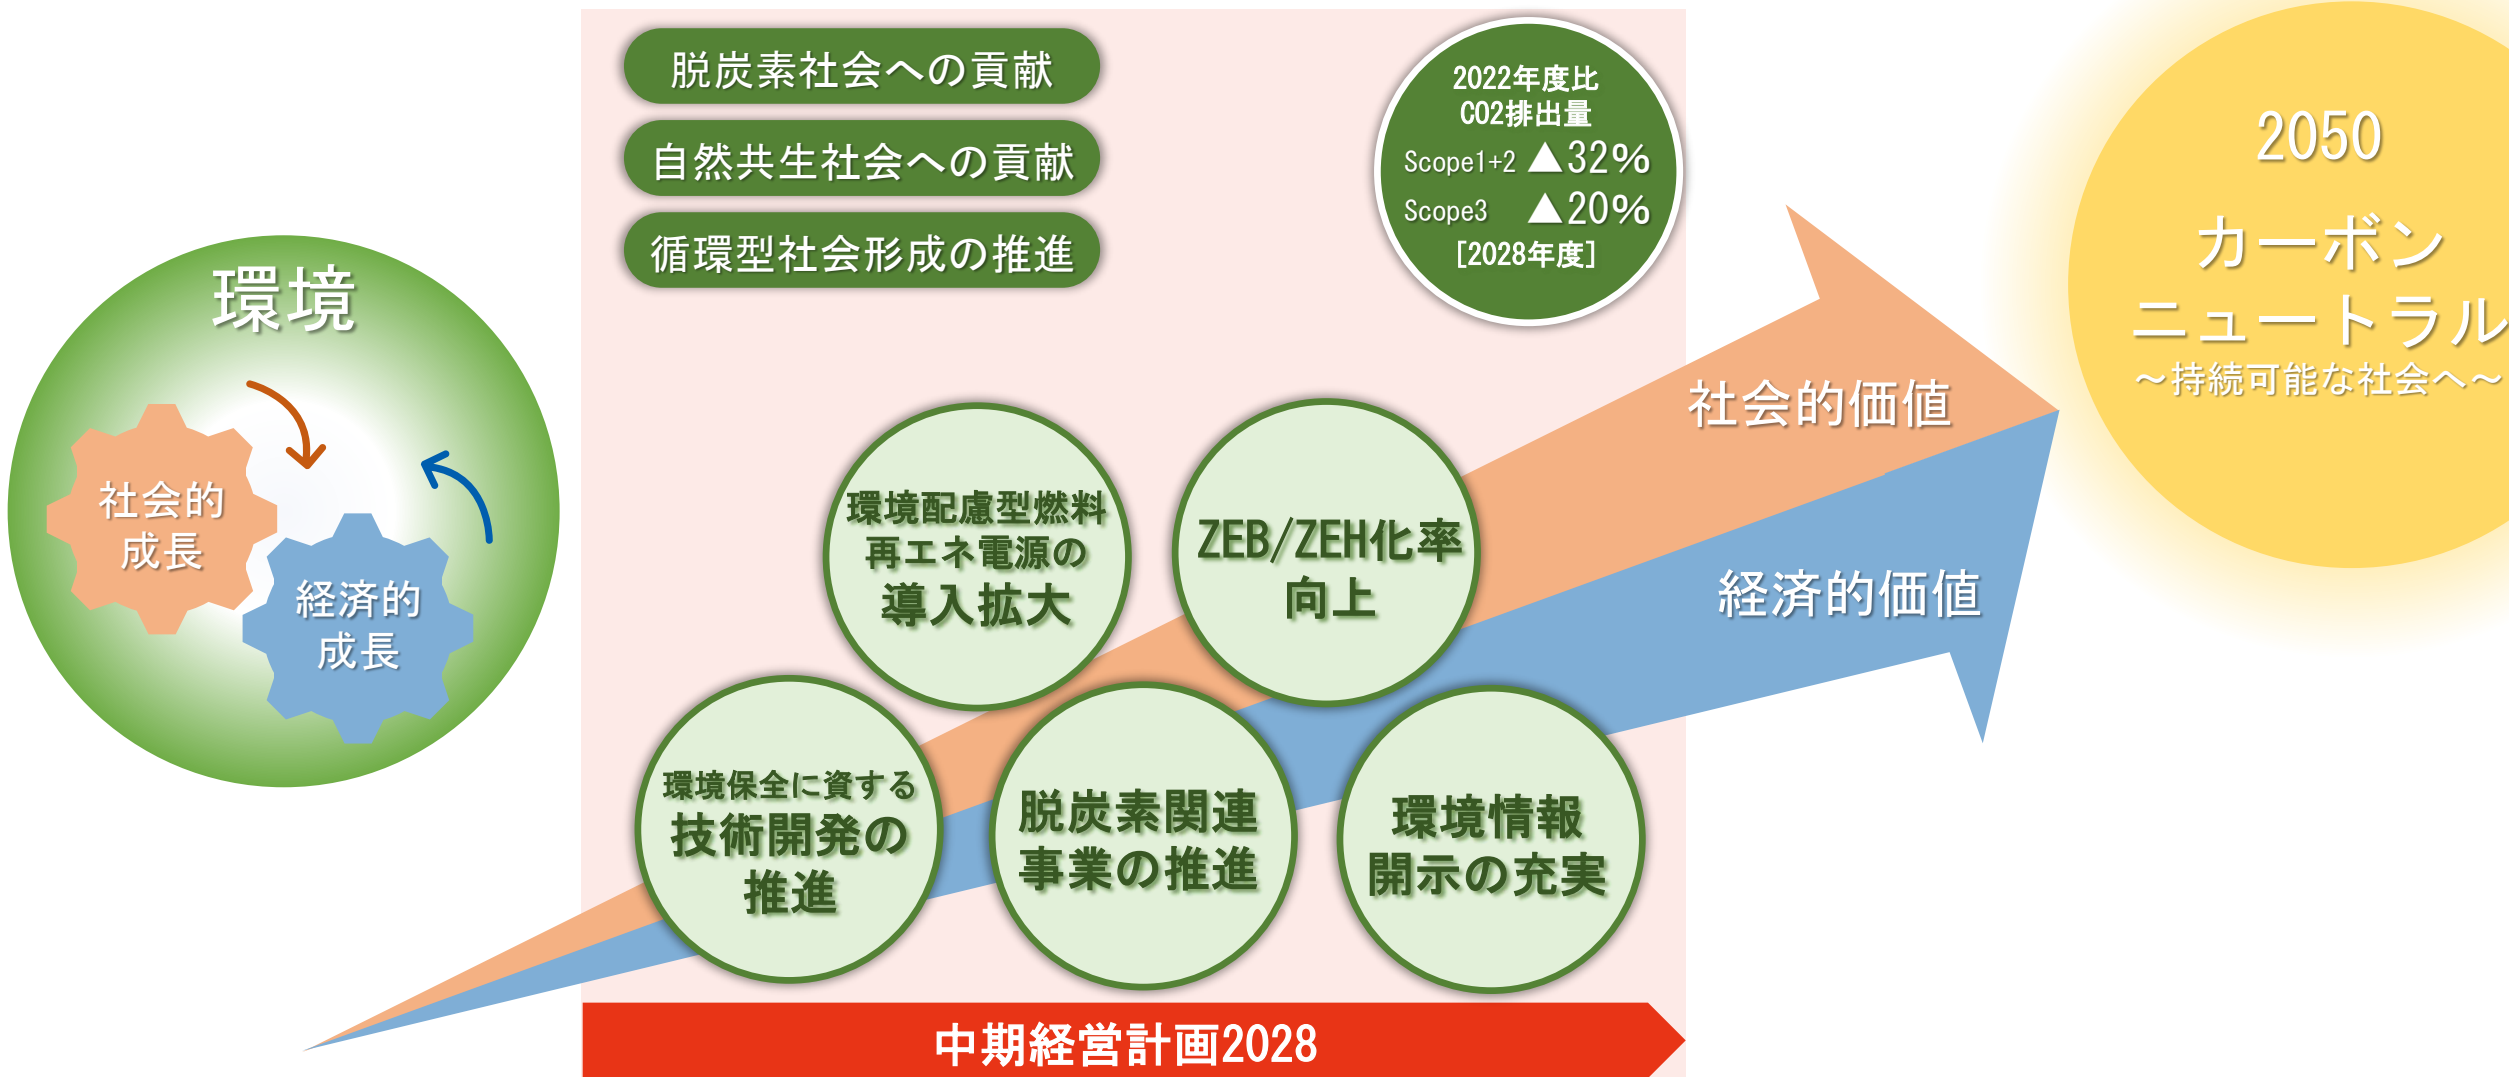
環境

社会的成長

経済的成長

脱炭素社会への貢献

自然共生社会への貢献

循環型社会形成の推進

2022年度比
CO2排出量
Scope1+2 ▲32%
Scope3 ▲20%
[2028年度]

2050
カーボンニュートラル
～持続可能な社会へ～

社会的価値

経済的価値

環境配慮型燃料
再エネ電源の
導入拡大

ZEB/ZEH化率
向上

環境保全に資する
技術開発の
推進

脱炭素関連
事業の推進

環境情報
開示の充実

中期経営計画2028